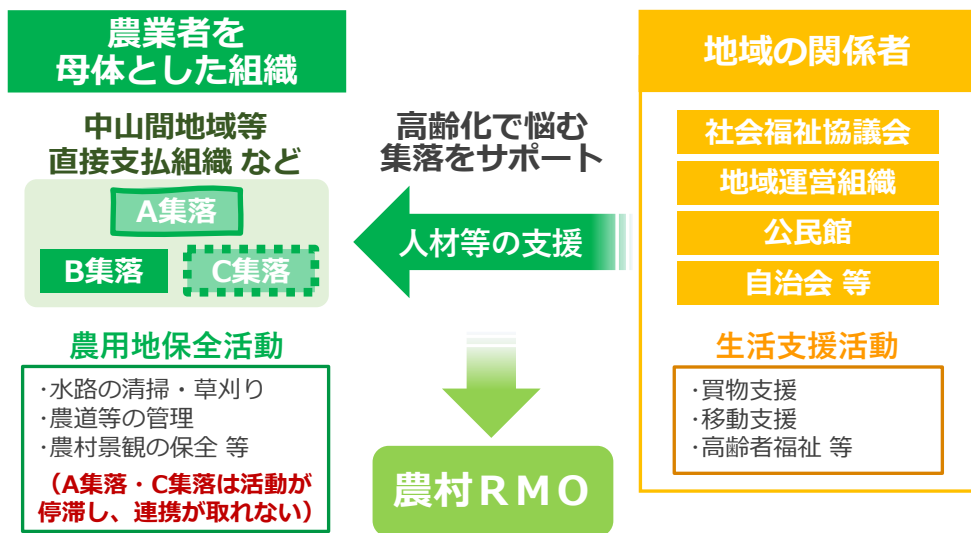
農業者を
母体とした組織

中山間地域等
直接支払組織 など

A集落

B集落

C集落

農用地保全活動

・水路の清掃・草刈り
・農道等の管理
・農村景観の保全 等

（A集落・C集落は活動が停滞し、連携が取れない）

高齢化で悩む
集落をサポート

人材等の支援

農村ＲＭＯ

地域の関係者

社会福祉協議会

地域運営組織

公民館

自治会 等

生活支援活動

・買物支援
・移動支援
・高齢者福祉 等